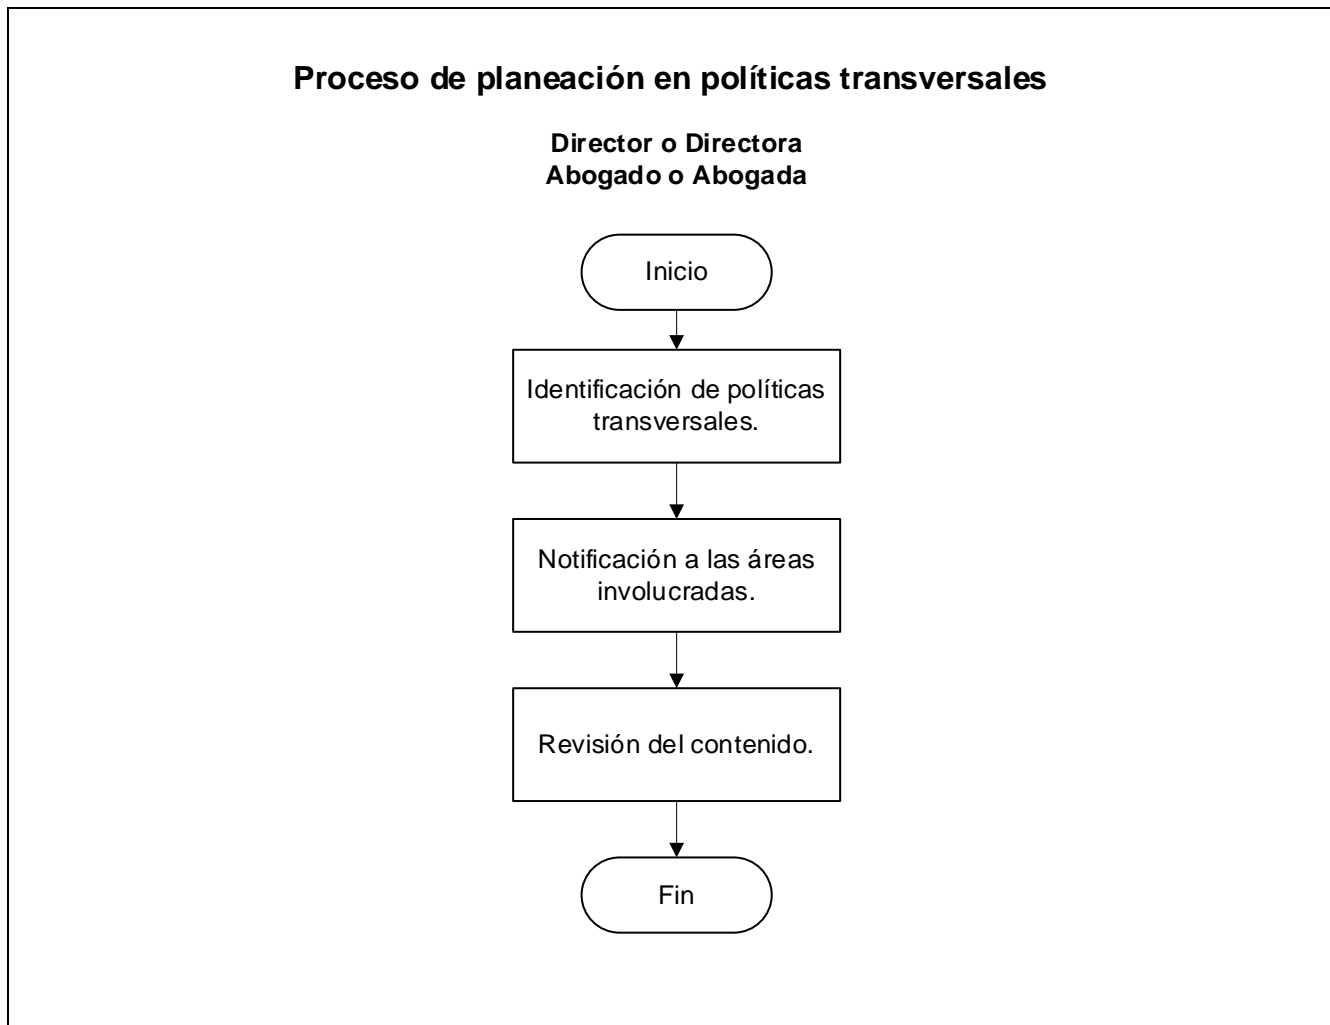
Proceso de planeación en políticas transversales

Director o Directora
Abogado o Abogada

Inicio

Identificación de políticas transversales.

Notificación a las áreas involucradas.

Revisión del contenido.

Fin